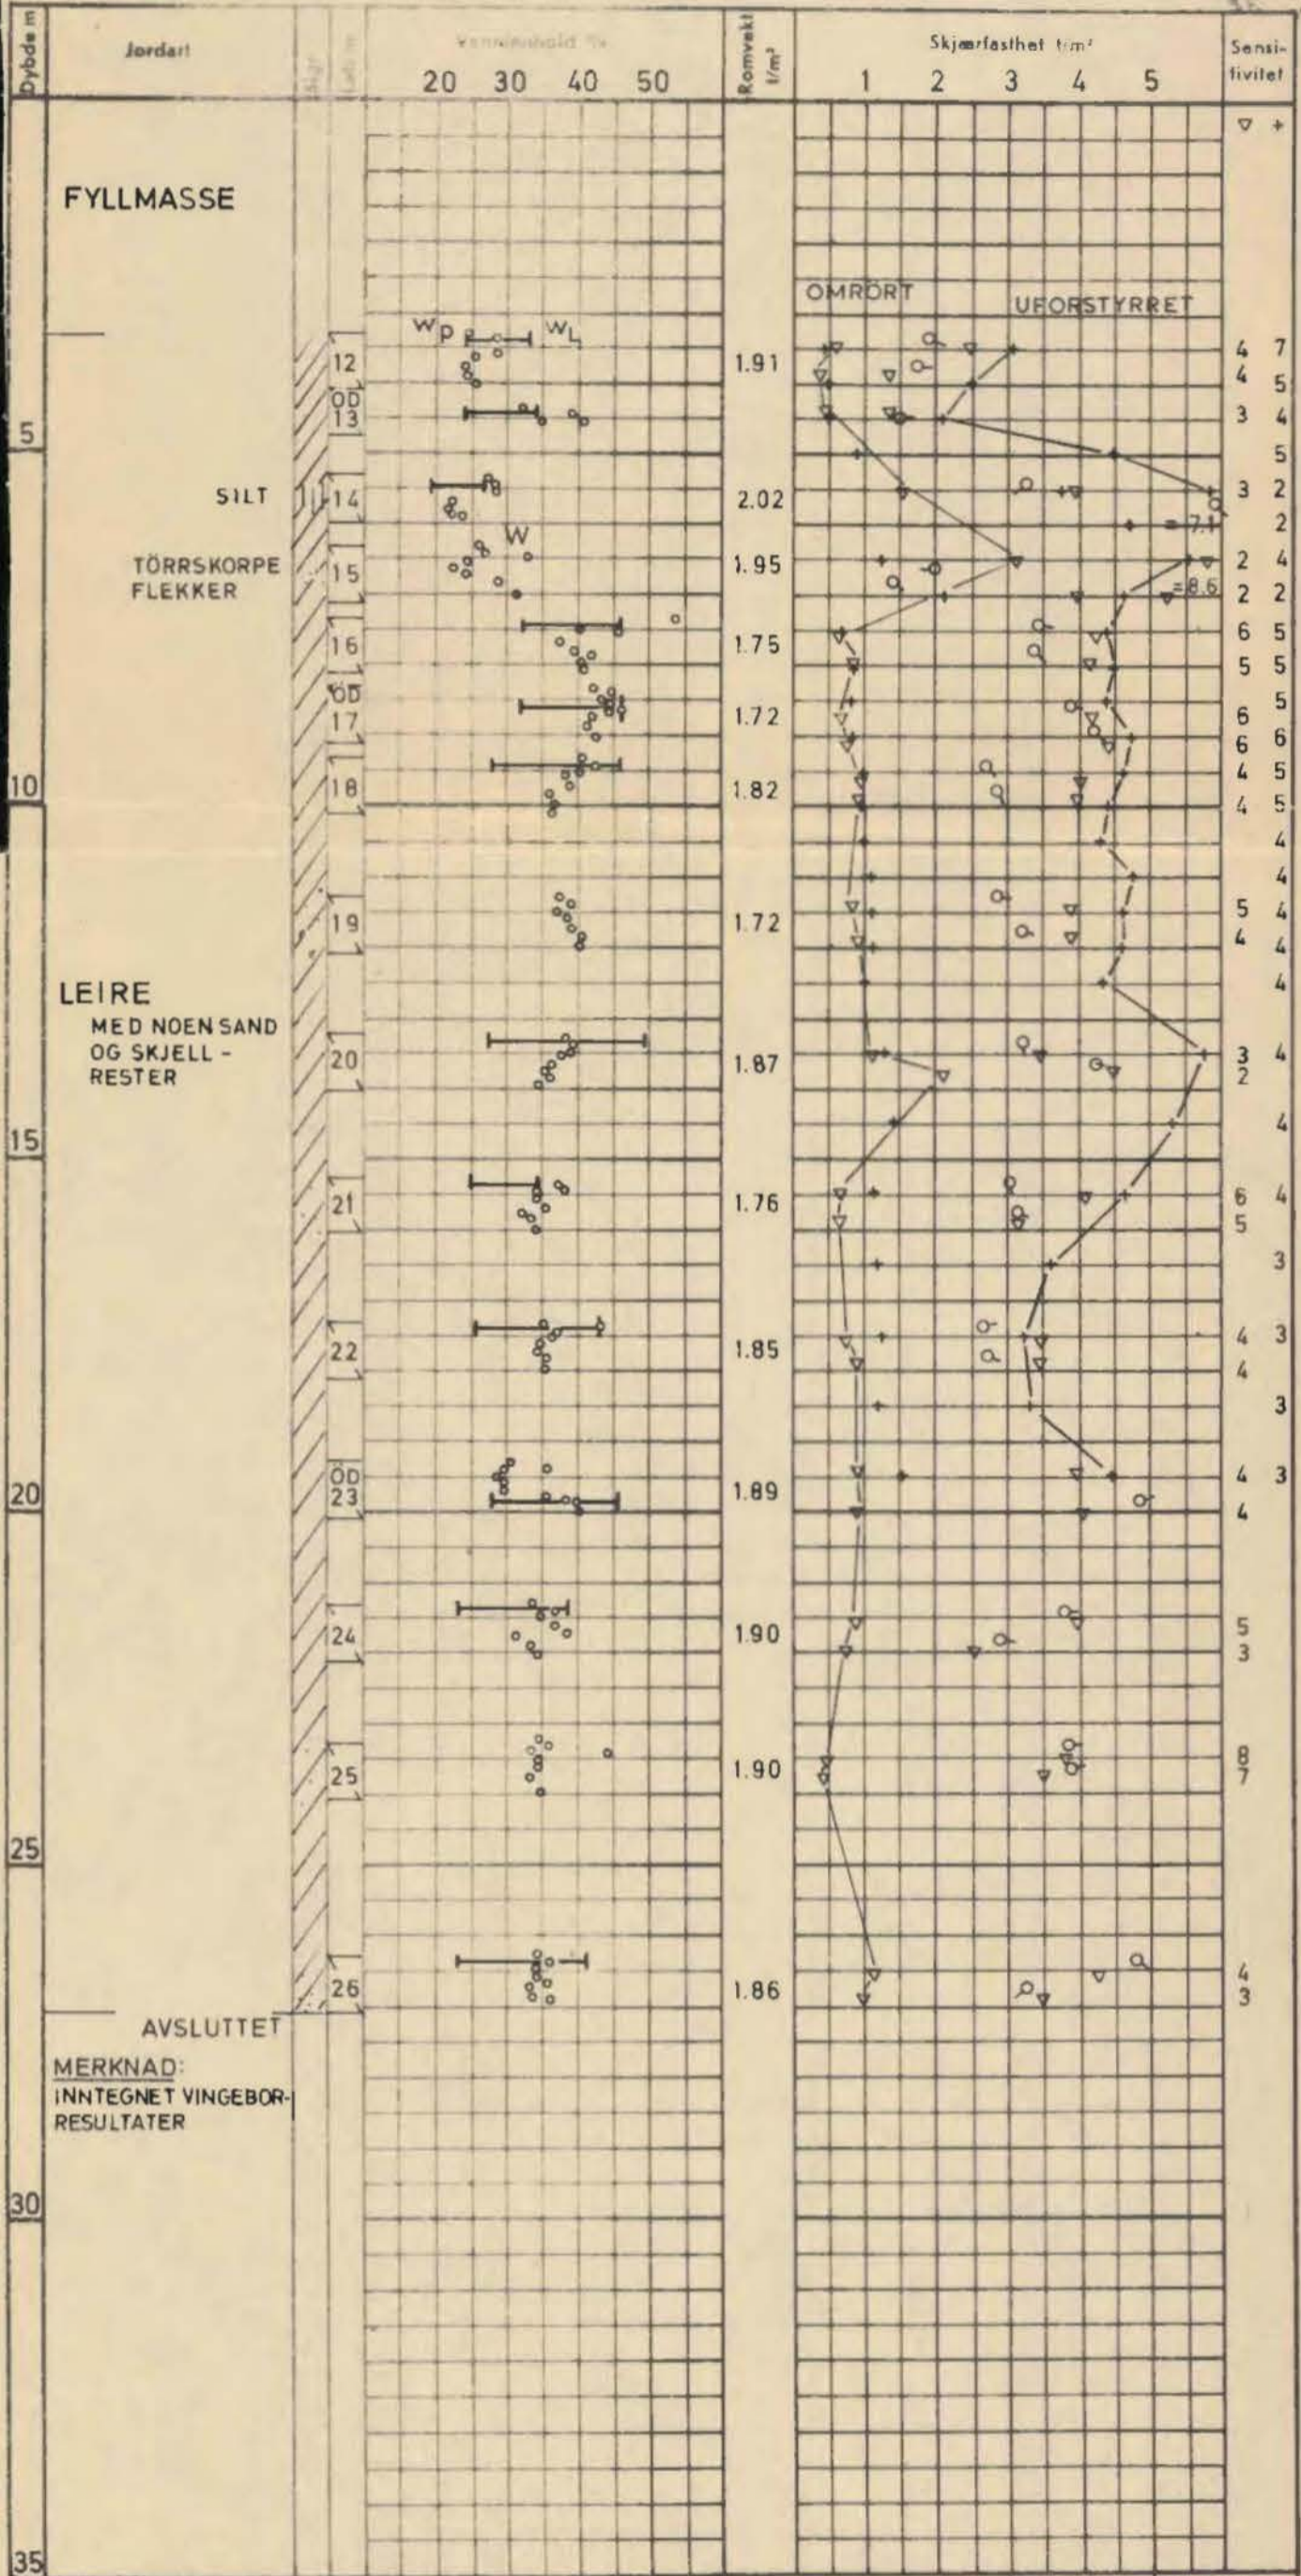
Dybde m
Jordart
Vanninnhold %
20 30 40 50
Romvekt t/m³
Skjærfasthet t/m²
1 2 3 4 5
Sensitivitet
▽ +

FYLLMASSE

OMRØRT
UFORSTYRRET

$w_P$ $w_L$

12 1.91 4 7
4 5
ÖD
13 3 4
5 5
SILT 14 2.02 3 2
= 7.1 2
W
TÖRRSKORPE FLEKKER 15 1.95 2 4
= 8.6 2 2
16 1.75 6 5
5 5
ÖD 5
17 1.72 6 6
6 6
18 4 5
10 1.82 4 5
4
4
19 1.72 5 4
4 4
4
LEIRE
MED NOEN SAND OG SKJELL - RESTER
20 1.87 3 4
2
15 4
21 1.76 6 4
5
3
22 1.85 4 3
4
3
ÖD 4 3
20 23 1.89 4
24 1.90 5
3
25 1.90 8
7
25
26 1.86 4
3
AVSLUTTET
MERKNAD:
INNTEGNET VINGEBOR-RESULTATER
30
35